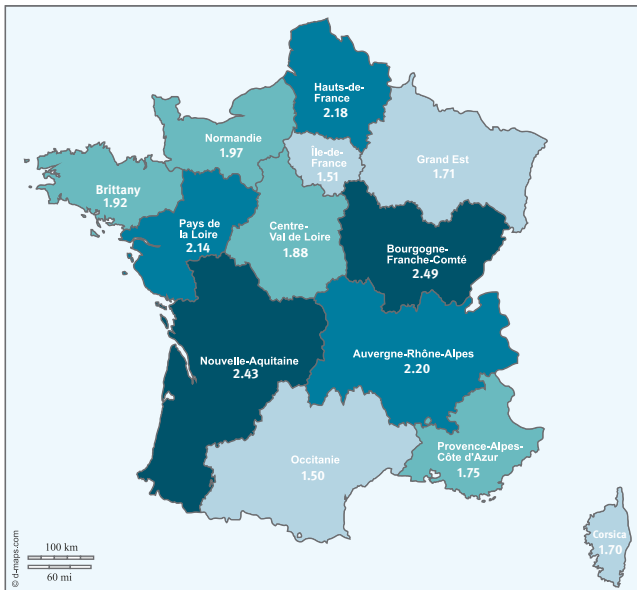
Hauts-de-France
2.18

Normandie
1.97

Île-de-France
1.51

Grand Est
1.71

Brittany
1.92

Pays de la Loire
2.14

Centre-Val de Loire
1.88

Bourgogne-Franche-Comté
2.49

Nouvelle-Aquitaine
2.43

Auvergne-Rhône-Alpes
2.20

Provence-Alpes-Côte d'Azur
1.75

Occitanie
1.50

Corsica
1.70

100 km
60 mi
© d-maps.com